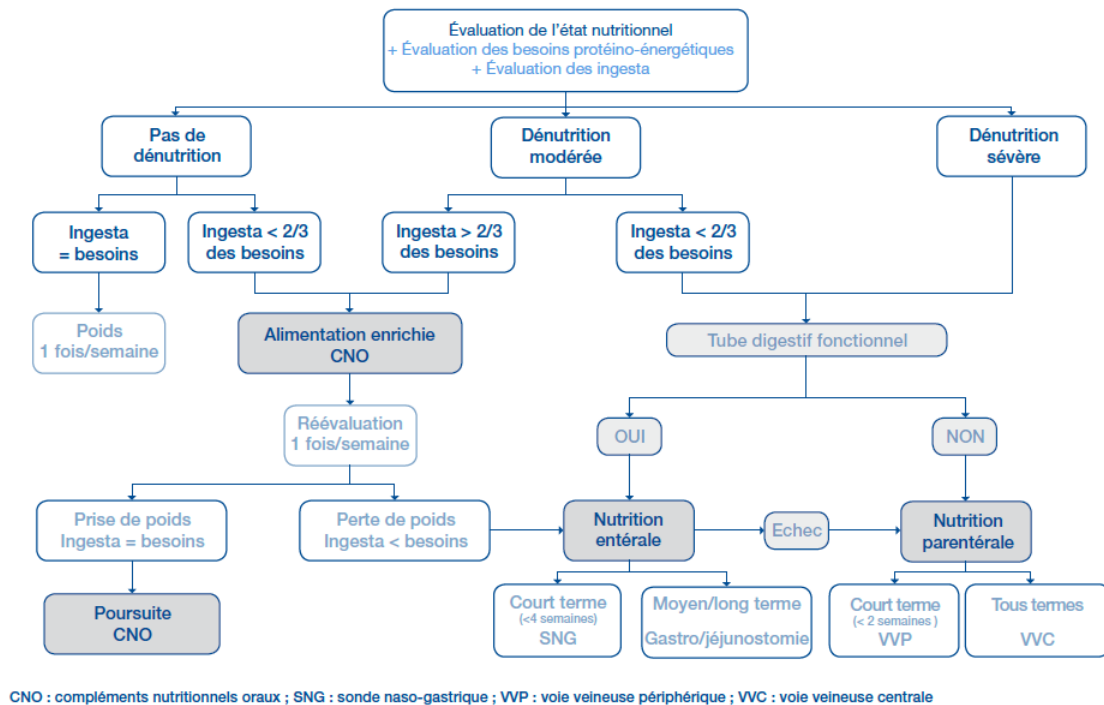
Évaluation de l'état nutritionnel
+ Évaluation des besoins protéino-énergétiques
+ Évaluation des ingesta

Pas de dénutrition

Dénutrition modérée

Dénutrition sévère

Ingesta = besoins

Ingesta < 2/3 des besoins

Ingesta > 2/3 des besoins

Ingesta < 2/3 des besoins

Poids 1 fois/semaine

Alimentation enrichie CNO

Tube digestif fonctionnel

Réévaluation 1 fois/semaine

OUI

NON

Prise de poids Ingesta = besoins

Perte de poids Ingesta < besoins

Nutrition entérale

Echec

Nutrition parentérale

Poursuite CNO

Court terme (<4 semaines) SNG

Moyen/long terme Gastro/jéjunostomie

Court terme (< 2 semaines) VVP

Tous termes VVC

CNO : compléments nutritionnels oraux ; SNG : sonde naso-gastrique ; VVP : voie veineuse périphérique ; VVC : voie veineuse centrale